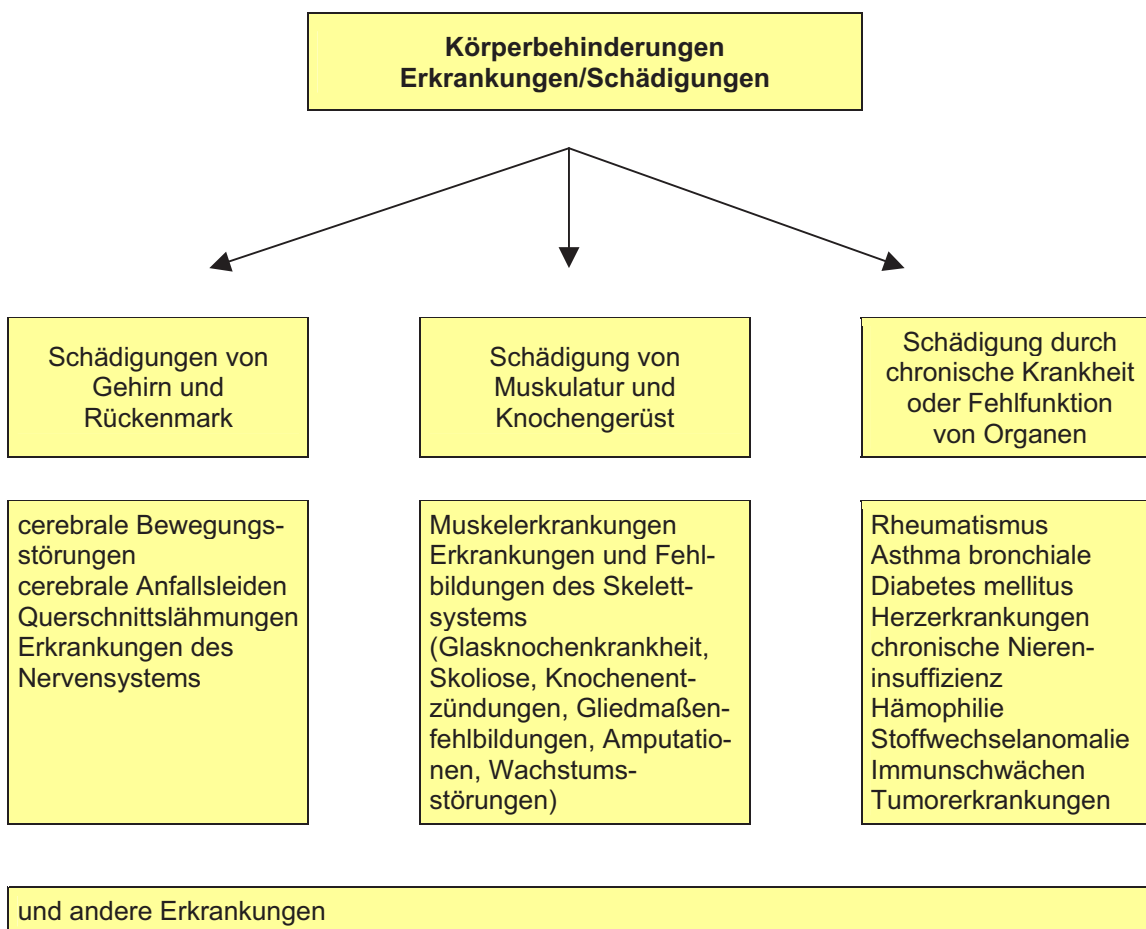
Körperbehinderungen
Erkrankungen/Schädigungen

Schädigungen von Gehirn und Rückenmark

Schädigung von Muskulatur und Knochengerüst

Schädigung durch chronische Krankheit oder Fehlfunktion von Organen

cerebrale Bewegungsstörungen
cerebrale Anfallsleiden
Querschnittslähmungen
Erkrankungen des Nervensystems

Muskelerkrankungen
Erkrankungen und Fehlbildungen des Skelettsystems (Glasknochenkrankheit, Skoliose, Knochenentzündungen, Gliedmaßenfehlbildungen, Amputationen, Wachstumsstörungen)

Rheumatismus
Asthma bronchiale
Diabetes mellitus
Herzerkrankungen
chronische Niereninsuffizienz
Hämophilie
Stoffwechselanomalie
Immunschwächen
Tumorerkrankungen

und andere Erkrankungen